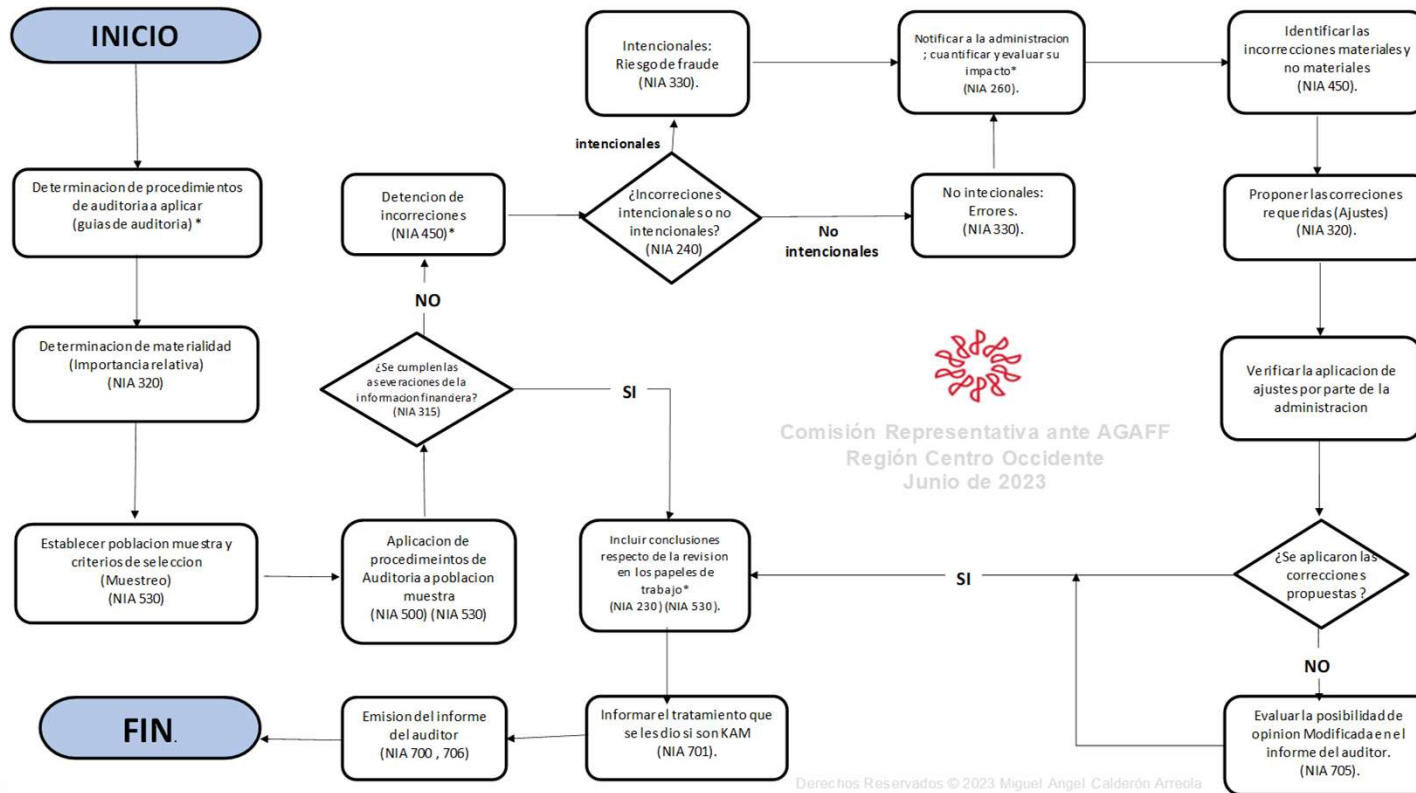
INICIO

Determinacion de procedimientos de auditoria a aplicar (guias de auditoria) *

Determinacion de materialidad (Importancia relativa) (NIA 320)

Establecer poblacion muestra y criterios de seleccion (Muestreo) (NIA 530)

FIN.

Emision del informe del auditor (NIA 700 , 706)

Aplicacion de procedimeintos de Auditoria a poblacion muestra (NIA 500) (NIA 530)

¿Se cumplen las aseveraciones de la informacion finandera? (NIA 315)

NO

SI

Detencion de incorrecciones (NIA 450)*

Intencionales: Riesgo de fraude (NIA 330).

intencionales

¿Incorrecciones intencionales o no intencionales? (NIA 240)

No intencionales

No intecionales: Errores. (NIA 330).

Notificar a la administracion ; cuantificar y evaluar su impacto* (NIA 260).

Identificar las incorrecciones materiales y no materiales (NIA 450).

Proponer las correciones requeridas (Ajustes) (NIA 320).

Verificar la aplicacion de ajustes por parte de la administracion

¿Se aplicaron las correcciones propuestas ?

SI

NO

Evaluar la posibilidad de opinion Modificada en el informe del auditor. (NIA 705).

Incluir conclusiones respecto de la revision en los papeles de trabajo* (NIA 230) (NIA 530).

Informar el tratamiento que se les dio si son KAM (NIA 701).

Comisión Representativa ante AGAFF
Región Centro Occidente
Junio de 2023

Derechos Reservados © 2023 Miguel Angel Calderón Arreola